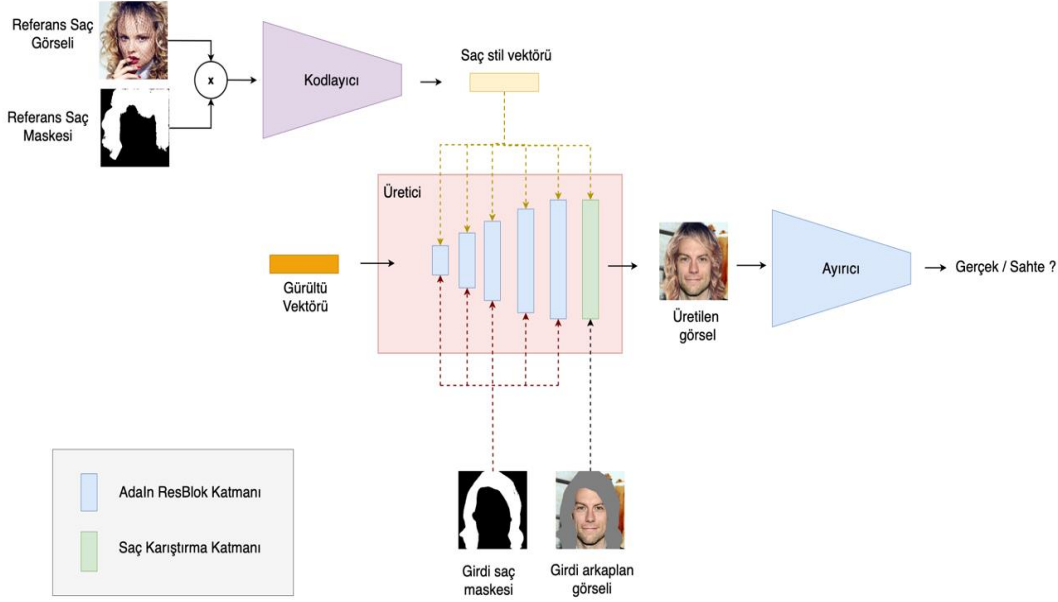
Referans Saç Görseli

Referans Saç Maskesi

x

Kodlayıcı

Saç stil vektörü

Üretici

Gürültü Vektörü

Üretilen görsel

Ayırıcı

Gerçek / Sahte ?

AdaIn ResBlok Katmanı

Saç Karıştırma Katmanı

Girdi saç maskesi

Girdi arkaplan görseli